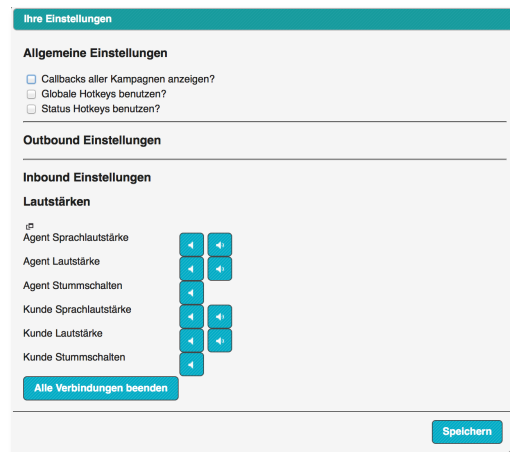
Ihre Einstellungen

Allgemeine Einstellungen

Callbacks aller Kampagnen anzeigen?
Globale Hotkeys benutzen?
Status Hotkeys benutzen?

Outbound Einstellungen

Inbound Einstellungen

Lautstärken

Agent Sprachlautstärke
Agent Lautstärke
Agent Stummschalten
Kunde Sprachlautstärke
Kunde Lautstärke
Kunde Stummschalten

Alle Verbindungen beenden

Speichern